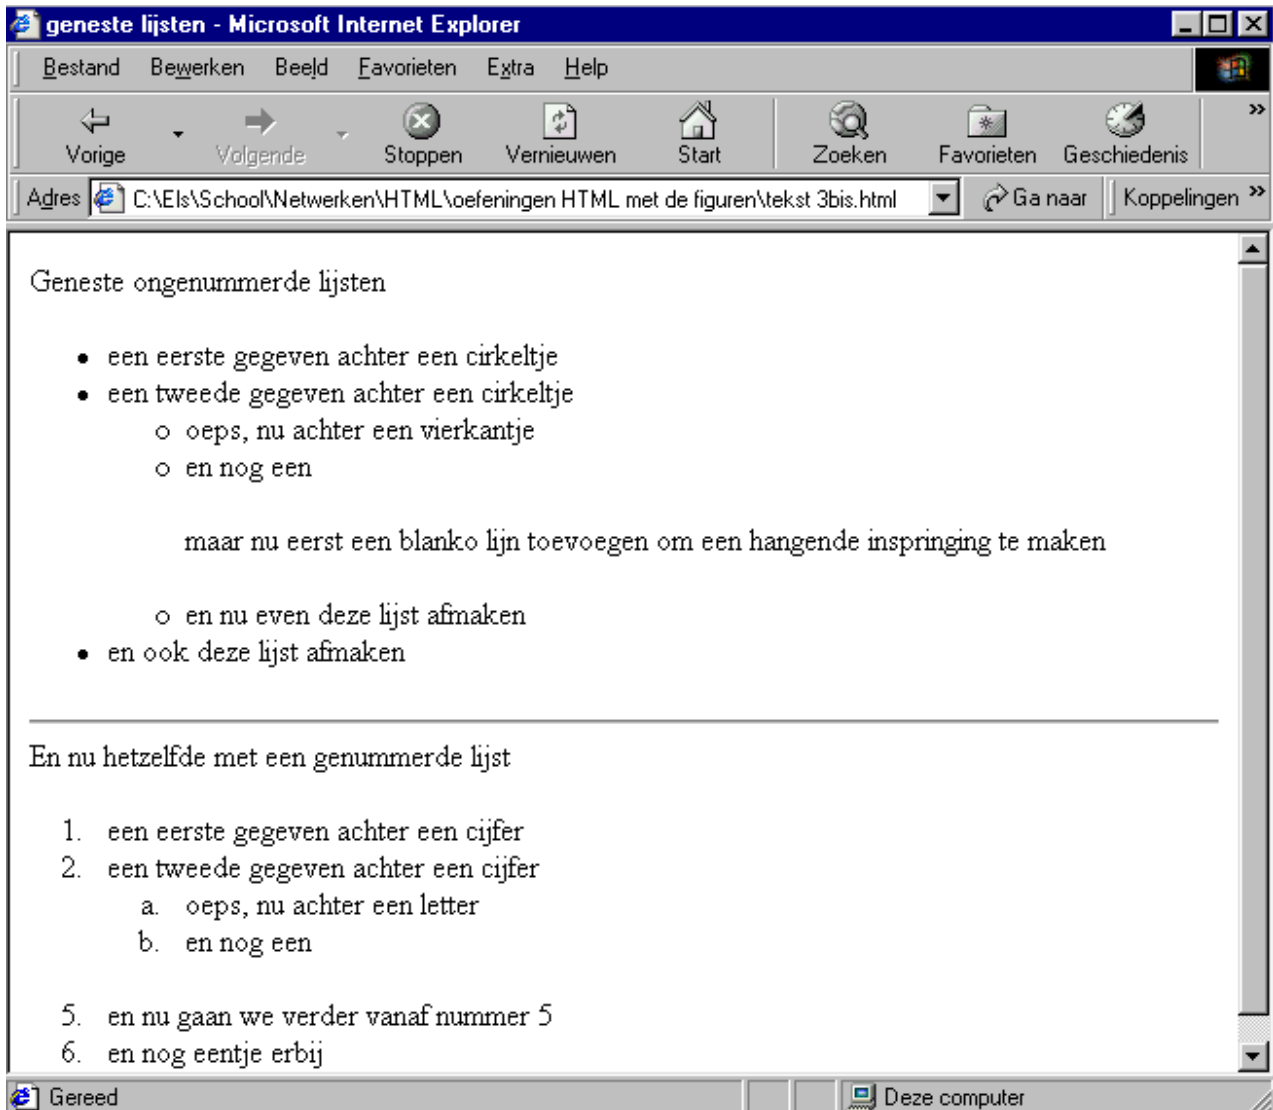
geneste lijsten - Microsoft Internet Explorer

Bestand Bewerken Beeld Favorieten Extra Help

Vorige Volgende Stoppen Vernieuwen Start Zoeken Favorieten Geschiedenis »

Adres C:\Els\School\Netwerken\HTML\oefeningen HTML met de figuren\tekst 3bis.html Ga naar Koppelingen »

Geneste ongenummerde lijsten

- een eerste gegeven achter een cirkeltje
- een tweede gegeven achter een cirkeltje
  - oeps, nu achter een vierkantje
  - en nog een

    maar nu eerst een blanko lijn toevoegen om een hangende inspringing te maken

  - en nu even deze lijst afmaken
- en ook deze lijst afmaken

En nu hetzelfde met een genummerde lijst

1. een eerste gegeven achter een cijfer
2. een tweede gegeven achter een cijfer
   a. oeps, nu achter een letter
   b. en nog een

5. en nu gaan we verder vanaf nummer 5
6. en nog eentje erbij

Gereed Deze computer